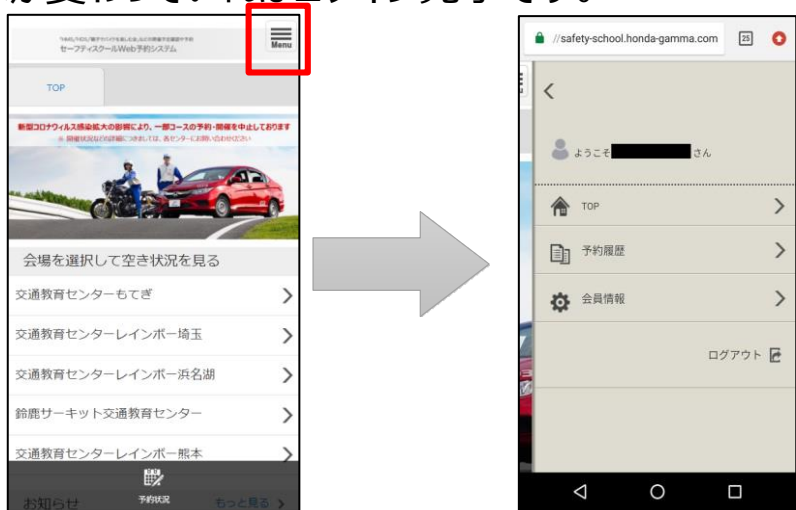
セーフティスクールWeb予約システム

Menu

TOP

新型コロナウィルス感染拡大の影響により、一部コースの予約・開催を中止しております

会場を選択して空き状況を見る

交通教育センターもてぎ

交通教育センターレインボー埼玉

交通教育センターレインボー浜名湖

鈴鹿サーキット交通教育センター

交通教育センターレインボー熊本

お知らせ

予約状況

もっと見る

//safety-school.honda-gamma.com

25

ようこそ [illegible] さん

TOP

予約履歴

会員情報

ログアウト